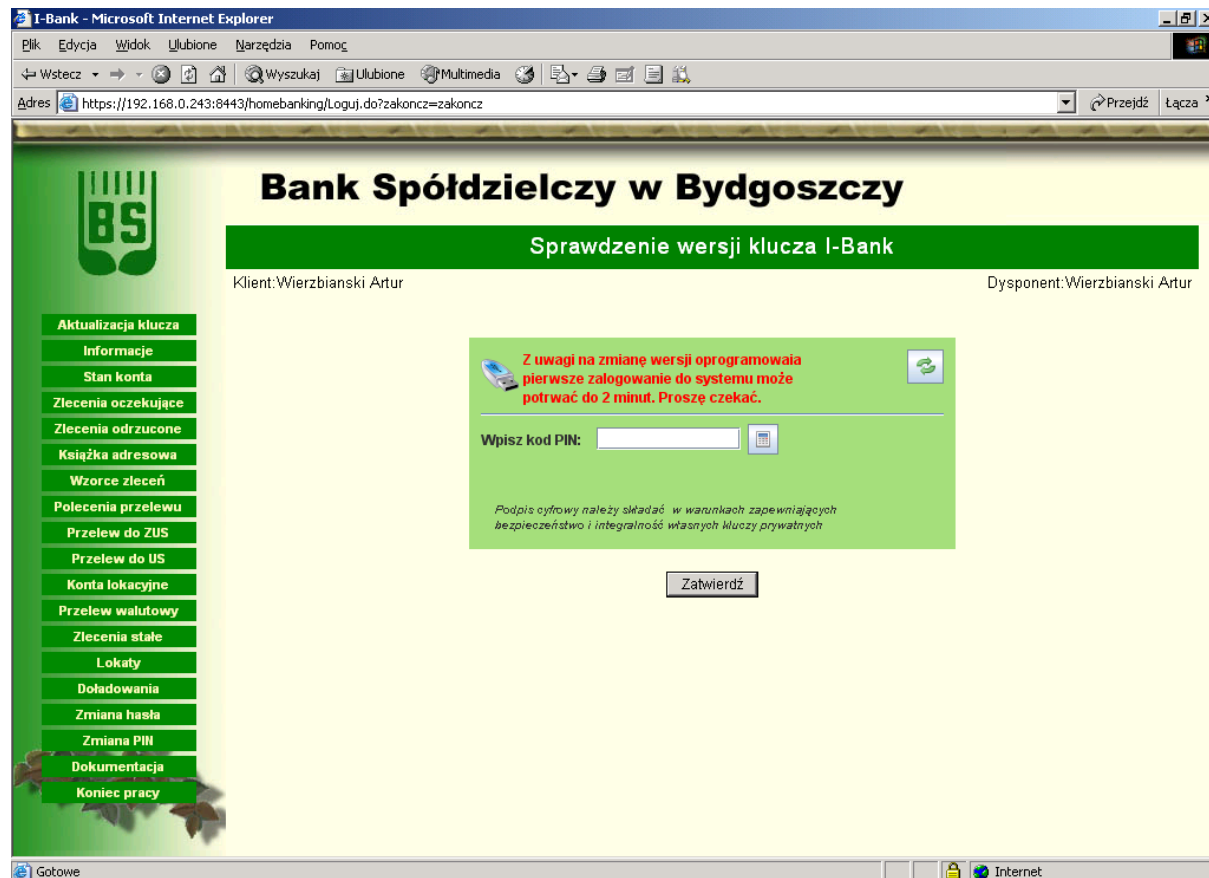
I-Bank - Microsoft Internet Explorer

Plik Edycja Widok Ulubione Narzędzia Pomoc

Wstecz Wyszukaj Ulubione Multimedia

Adres https://192.168.0.243:8443/homebanking/Loguj.do?zakoncz=zakoncz

Przejdź Łącza

BS

Bank Spółdzielczy w Bydgoszczy

Sprawdzenie wersji klucza I-Bank

Klient:Wierzbianski Artur

Dysponent:Wierzbianski Artur

Aktualizacja klucza
Informacje
Stan konta
Zlecenia oczekujące
Zlecenia odrzucone
Książka adresowa
Wzorce zleceń
Polecenia przelewu
Przelew do ZUS
Przelew do US
Konta lokacyjne
Przelew walutowy
Zlecenia stałe
Lokaty
Doładowania
Zmiana hasła
Zmiana PIN
Dokumentacja
Koniec pracy

Z uwagi na zmianę wersji oprogramowaia pierwsze zalogowanie do systemu może potrwać do 2 minut. Proszę czekać.

Wpisz kod PIN:

Podpis cyfrowy należy składać w warunkach zapewniających bezpieczeństwo i integralność własnych kluczy prywatnych

Zatwierdź

Gotowe

Internet